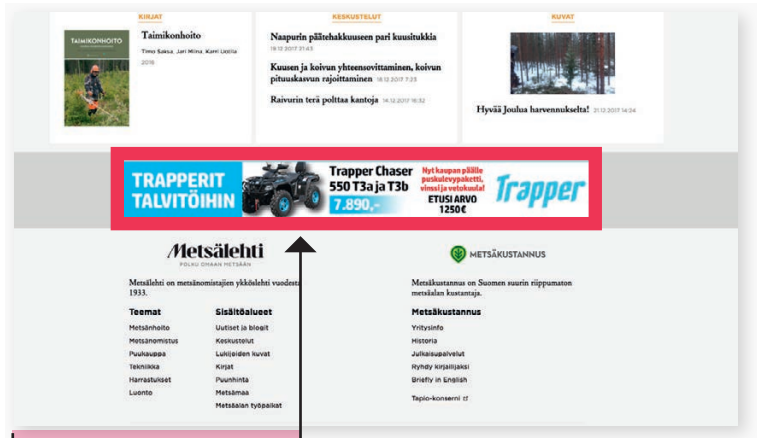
KIRJAT

TAIMIKONHOITO

Taimikonhoito

Timo Saksa, Jari Miina, Karri Uotila

2016

KESKUSTELUT

Naapurin päätehakkuuseen pari kuusitukkia 16.12.2017 21:43

Kuusen ja koivun yhteensovittaminen, koivun pituuskasvun rajoittaminen 18.12.2017 7:23

Raivurin terä polttaa kantoja 14.12.2017 16:32

KUVAT

Hyvää Joulua harvennukselta! 21.12.2017 14:24

TRAPPERIT TALVITÖIHIN

Trapper Chaser 550 T3a ja T3b

7.890,-

Nyt kaupan päälle puskulevypaketti, vinssi ja vetokoukku!

ETUSI ARVO 1250€

Trapper

Metsälehti

POLKU OMAAN METSÄÄN

Metsälehti on metsänomistajien ykköslehti vuodesta 1933.

Teemat

Metsänhoito

Metsänomistus

Puukauppa

Tekniikka

Harrastukset

Luonto

Sisältöalueet

Uutiset ja blogit

Keskustelut

Lukijoiden kuvat

Kirjat

Puunhinta

Metsämaa

Metsäalan työpaikat

METSÄKUSTANNUS

Metsäkustannus on Suomen suurin riippumaton metsäalan kustantaja.

Metsäkustannus

Yritysinfo

Historia

Julkaisupalvelut

Ryhdy kirjailijaksi

Briefly in English

Tapio-konserni